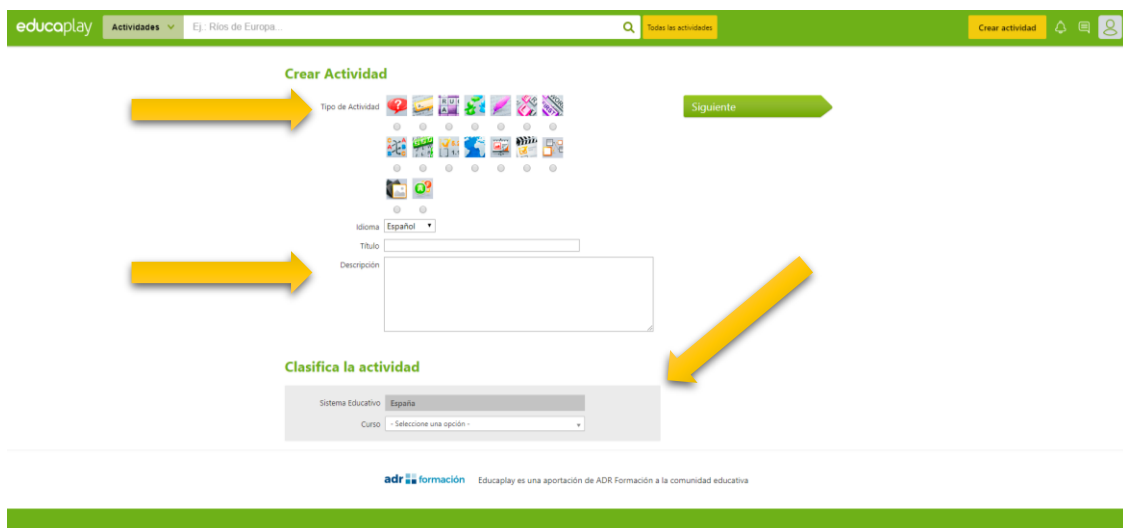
educaplay Actividades Ej.: Ríos de Europa... Todas las actividades Crear actividad

Crear Actividad

Tipo de Actividad

Siguiente

Idioma Español

Título

Descripción

Clasifica la actividad

Sistema Educativo España

Curso - Seleccione una opción -

adr formación Educaplay es una aportación de ADR Formación a la comunidad educativa